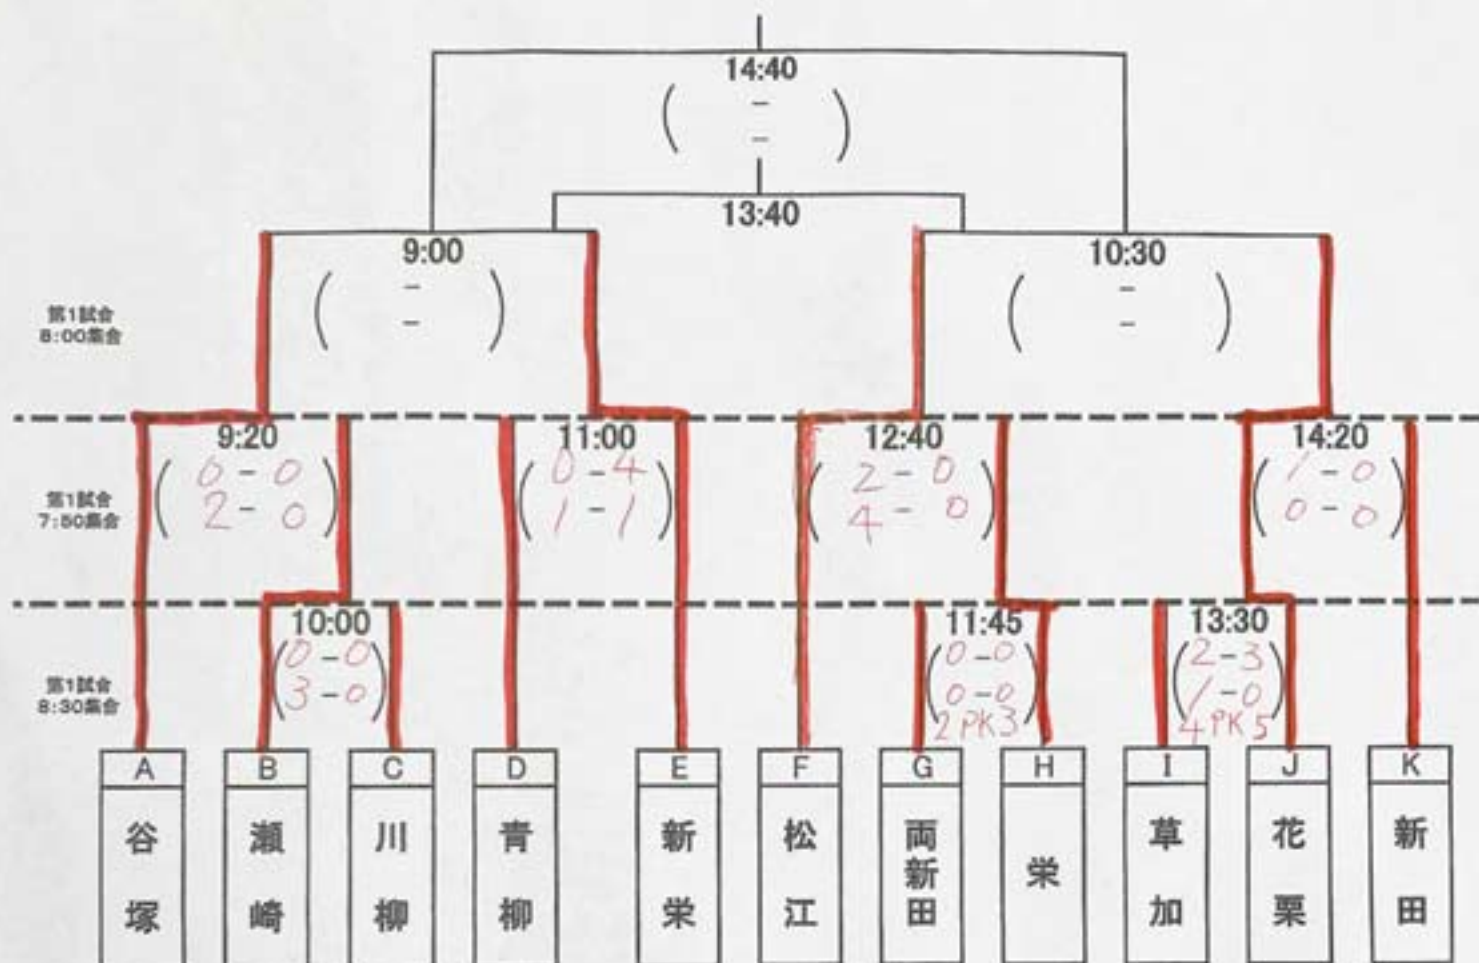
14:40
( - - )

13:40

9:00
( - - )

10:30
( - - )

第1試合
8:00集合

9:20
( 0-0 2-0 )

11:00
( 0-4 1-1 )

12:40
( 2-0 4-0 )

14:20
( 1-0 0-0 )

第1試合
7:50集合

10:00
( 0-0 3-0 )

11:45
( 0-0 0-0 ) 2PK3

13:30
( 2-3 1-0 ) 4PK5

第1試合
8:30集合

| A | B | C | D | E | F | G | H | I | J | K |
|---|---|---|---|---|---|---|---|---|---|---|
| 谷塚 | 瀬崎 | 川柳 | 青柳 | 新栄 | 松江 | 両新田 | 栄 | 草加 | 花栗 | 新田 |